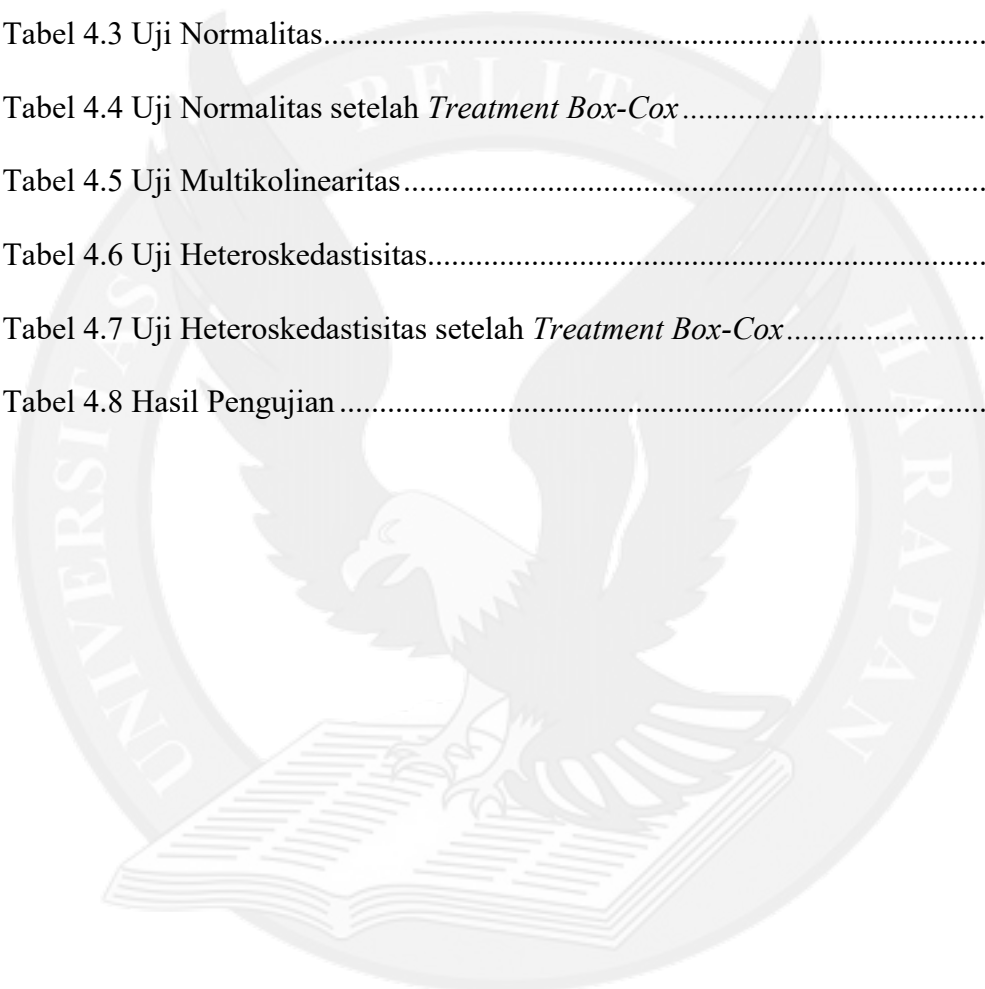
Tabel 4.3 Uji Normalitas.................................................................................

Tabel 4.4 Uji Normalitas setelah *Treatment Box-Cox*.....................................

Tabel 4.5 Uji Multikolinearitas........................................................................

Tabel 4.6 Uji Heteroskedastisitas.....................................................................

Tabel 4.7 Uji Heteroskedastisitas setelah *Treatment Box-Cox*.........................

Tabel 4.8 Hasil Pengujian................................................................................

UNIVERSITAS PELITA HARAPAN